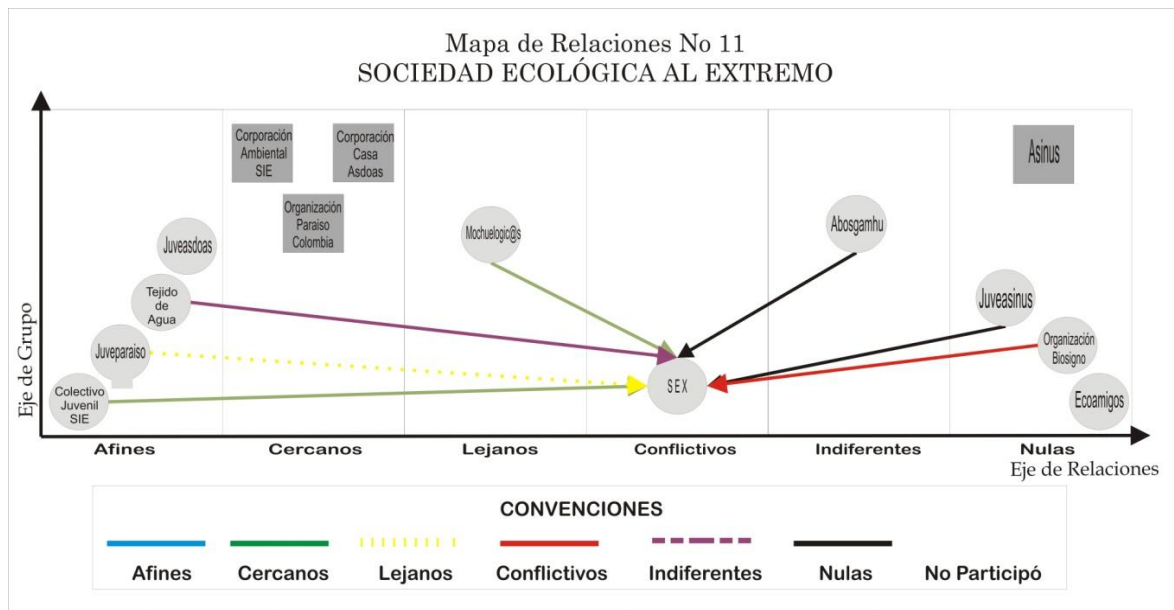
Mapa de Relaciones No 11
SOCIEDAD ECOLÓGICA AL EXTREMO

Eje de Grupo

Corporación Ambiental SIE

Corporación Casa Asdoas

Organización Paraiso Colombia

Asinus

Juveasdoas

Tejido de Agua

Juveparaiso

Colectivo Juvenil SIE

Mochuelogic@s

SEX

Abosgamhu

Juveasinus

Organización Biosigno

Ecoamigos

Afines | Cercanos | Lejanos | Conflictivos | Indiferentes | Nulas

Eje de Relaciones

CONVENCIONES

Afines | Cercanos | Lejanos | Conflictivos | Indiferentes | Nulas | No Participó